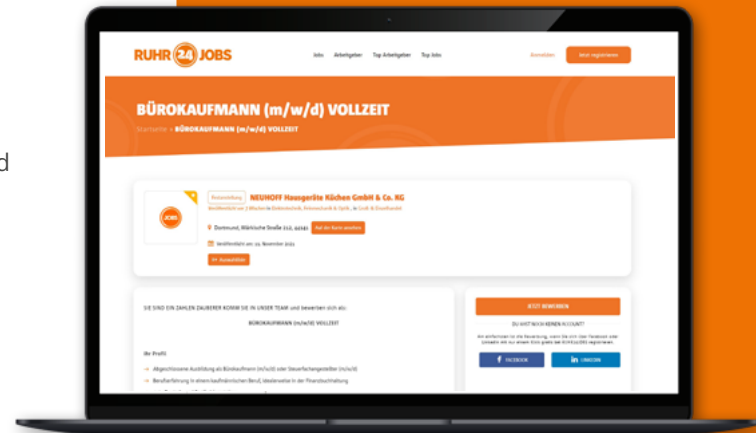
d

RUHR 24 JOBS

Jobs Arbeitgeber Top Arbeitgeber Top Jobs

Anmelden Jetzt registrieren

BÜROKAUFMANN (m/w/d) VOLLZEIT

Startseite > BÜROKAUFMANN (m/w/d) VOLLZEIT

JOBS

Festanstellung NEUHOFF Hausgeräte Küchen GmbH & Co. KG

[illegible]

Dortmund, Märkische Straße 212, 44141 Auf der Karte ansehen

Veröffentlicht am: 25. November 2021

Ausschreiben

SIE SIND EIN ZAHLEN ZAUBERER KOMM SIE IN UNSER TEAM und bewerben sich als:

BÜROKAUFMANN (m/w/d) VOLLZEIT

Ihr Profil

Abgeschlossene Ausbildung als Bürokaufmann (m/w/d) oder Steuerfachangestellter (m/w/d)

Berufserfahrung in einem kaufmännischen Beruf, idealerweise in der Finanzbuchhaltung

JETZT BEWERBEN

DU HAST NOCH KEINEN ACCOUNT?

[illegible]

FACEBOOK

LINKEDIN